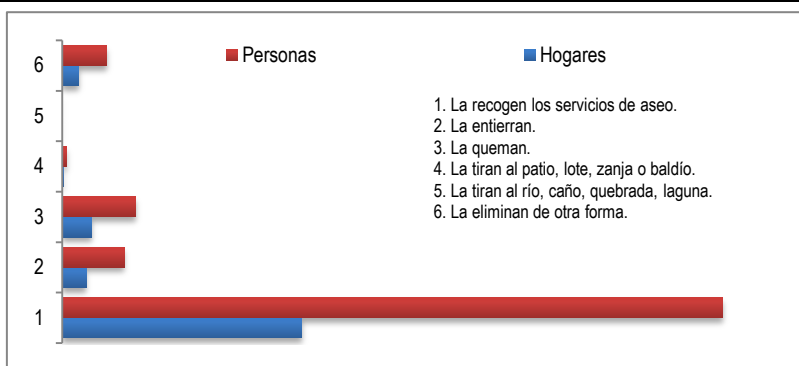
Personas Hogares

1. La recogen los servicios de aseo.
2. La entierran.
3. La queman.
4. La tiran al patio, lote, zanja o baldío.
5. La tiran al río, caño, quebrada, laguna.
6. La eliminan de otra forma.

6
5
4
3
2
1